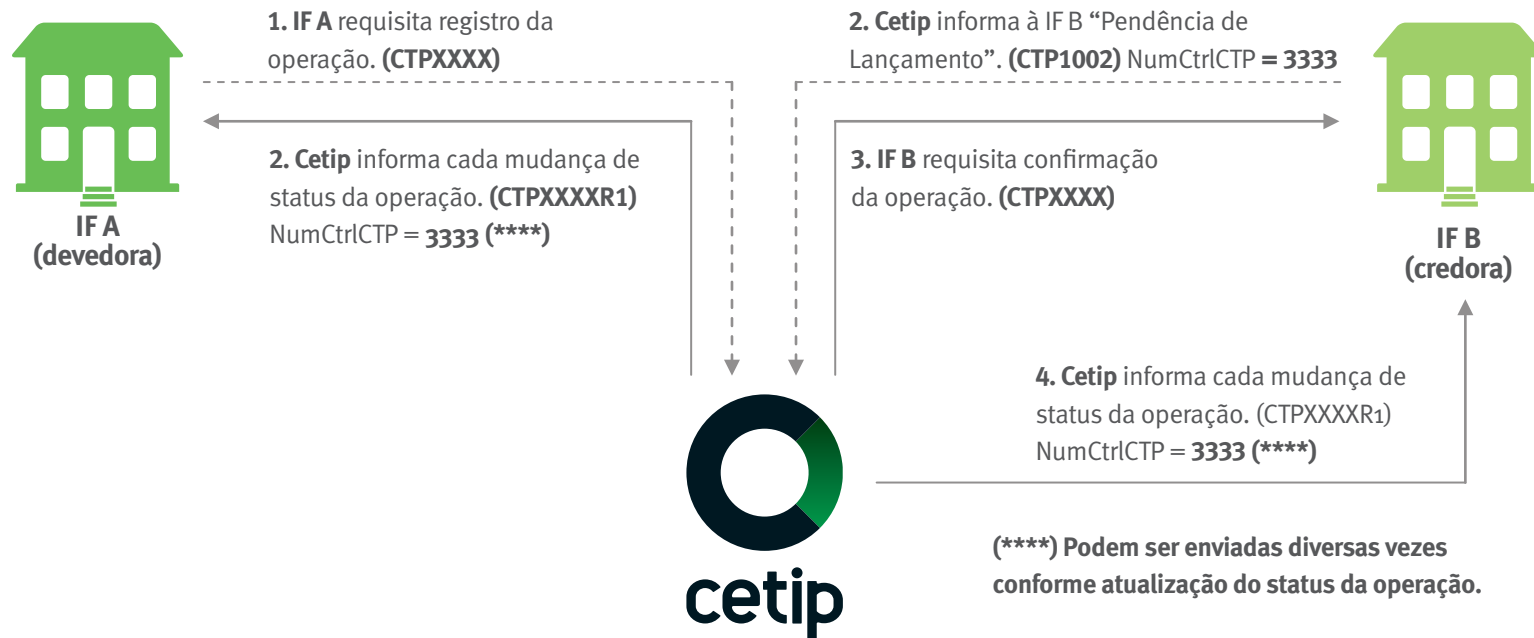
IF A
(devedora)

1. IF A requisita registro da operação. (CTPXXXX)

2. Cetip informa cada mudança de status da operação. (CTPXXXXR1) NumCtrlCTP = 3333 (****)

2. Cetip informa à IF B “Pendência de Lançamento”. (CTP1002) NumCtrlCTP = 3333

3. IF B requisita confirmação da operação. (CTPXXXX)

IF B
(credora)

4. Cetip informa cada mudança de status da operação. (CTPXXXXR1) NumCtrlCTP = 3333 (****)

cetip

(****) Podem ser enviadas diversas vezes conforme atualização do status da operação.